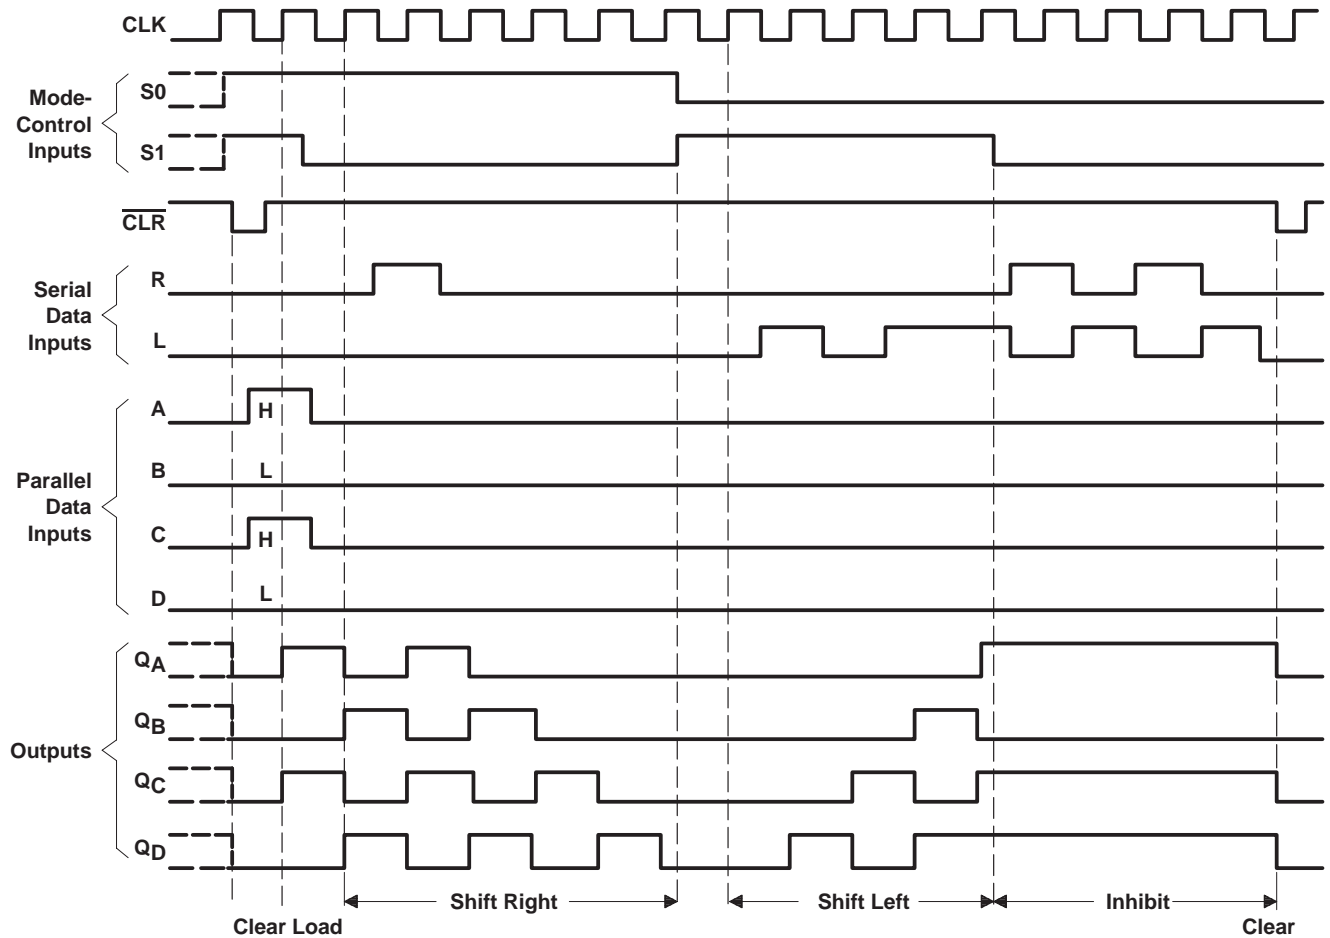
CLK

Mode-Control Inputs

S0

S1

$\overline{CLR}$

Serial Data Inputs

R

L

Parallel Data Inputs

A

H

B

L

C

H

D

L

Outputs

$Q_A$

$Q_B$

$Q_C$

$Q_D$

Shift Right

Shift Left

Inhibit

Clear Load

Clear